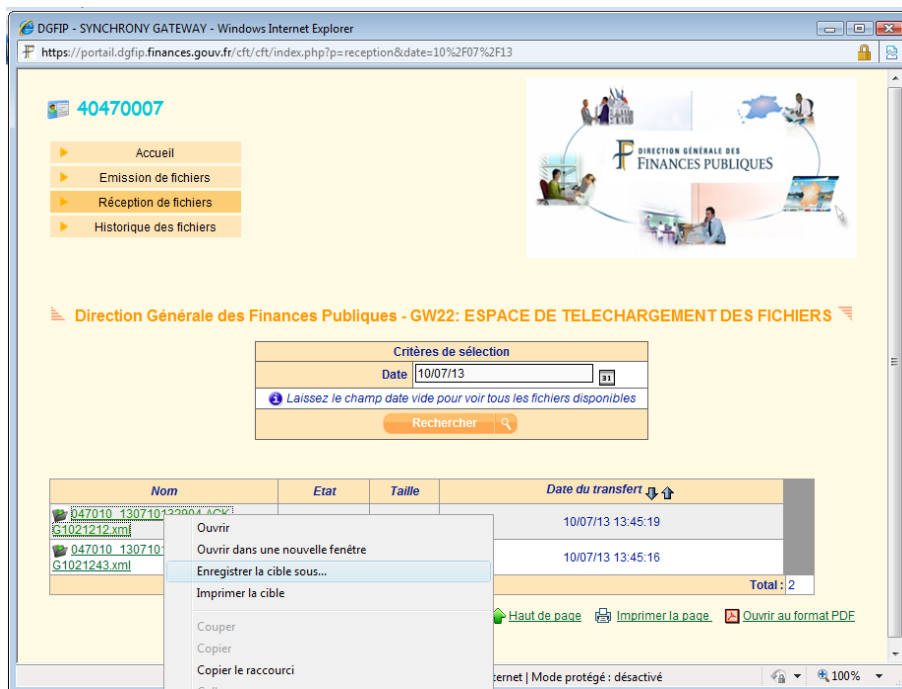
DGFIP - SYNCHRONY GATEWAY - Windows Internet Explorer

https://portail.dgfip.finances.gouv.fr/cft/cft/index.php?p=reception&date=10%2F07%2F13

40470007

Accueil
Emission de fichiers
Réception de fichiers
Historique des fichiers

DIRECTION GÉNÉRALE DES FINANCES PUBLIQUES

Direction Générale des Finances Publiques - GW22: ESPACE DE TELECHARGEMENT DES FICHIERS

Critères de sélection
Date 10/07/13
Laissez le champ date vide pour voir tous les fichiers disponibles
Rechercher

| Nom | Etat | Taille | Date du transfert |
|---|---|---|---|
| 047010_130710132904 ACK G1021212.xml | | | 10/07/13 13:45:19 |
| 047010_130710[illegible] G1021243.xml | | | 10/07/13 13:45:16 |
| | | | Total : 2 |

Ouvrir
Ouvrir dans une nouvelle fenêtre
Enregistrer la cible sous...
Imprimer la cible
Couper
Copier
Copier le raccourci
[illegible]

Haut de page
Imprimer la page
Ouvrir au format PDF

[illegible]ternet | Mode protégé : désactivé
100%